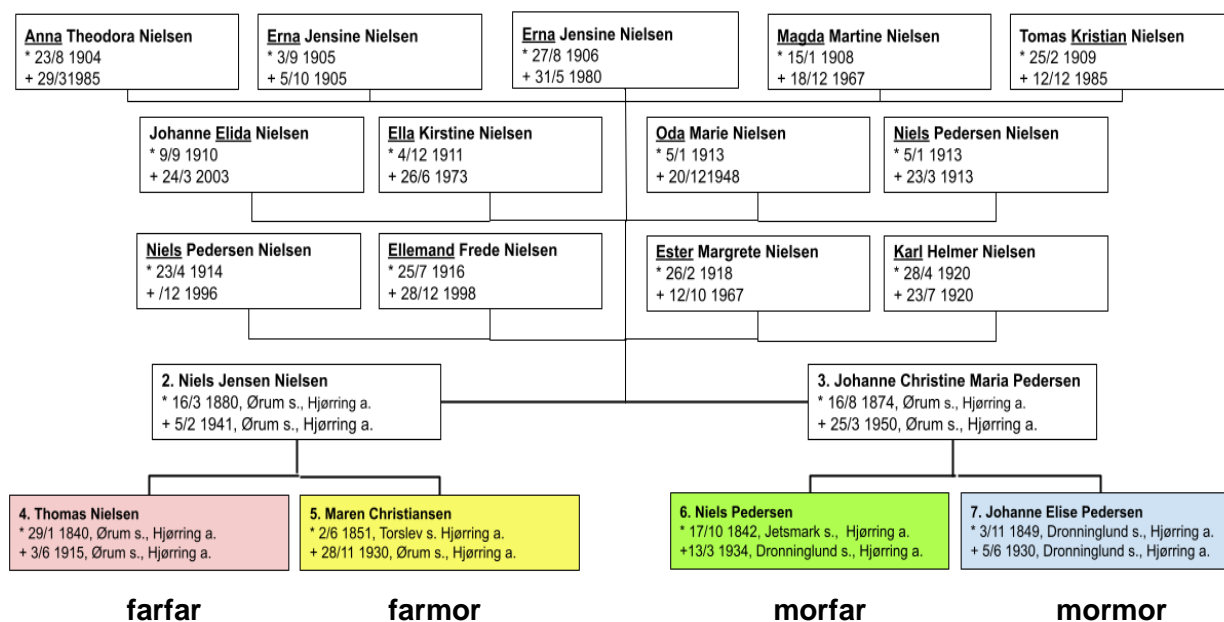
Anna Theodora Nielsen
* 23/8 1904
+ 29/31985

Erna Jensine Nielsen
* 3/9 1905
+ 5/10 1905

Erna Jensine Nielsen
* 27/8 1906
+ 31/5 1980

Magda Martine Nielsen
* 15/1 1908
+ 18/12 1967

Tomas Kristian Nielsen
* 25/2 1909
+ 12/12 1985

Johanne Elida Nielsen
* 9/9 1910
+ 24/3 2003

Ella Kirstine Nielsen
* 4/12 1911
+ 26/6 1973

Oda Marie Nielsen
* 5/1 1913
+ 20/121948

Niels Pedersen Nielsen
* 5/1 1913
+ 23/3 1913

Niels Pedersen Nielsen
* 23/4 1914
+ /12 1996

Ellemand Frede Nielsen
* 25/7 1916
+ 28/12 1998

Ester Margrete Nielsen
* 26/2 1918
+ 12/10 1967

Karl Helmer Nielsen
* 28/4 1920
+ 23/7 1920

2. Niels Jensen Nielsen
* 16/3 1880, Ørum s., Hjørring a.
+ 5/2 1941, Ørum s., Hjørring a.

3. Johanne Christine Maria Pedersen
* 16/8 1874, Ørum s., Hjørring a.
+ 25/3 1950, Ørum s., Hjørring a.

4. Thomas Nielsen
* 29/1 1840, Ørum s., Hjørring a.
+ 3/6 1915, Ørum s., Hjørring a.

5. Maren Christiansen
* 2/6 1851, Torslev s. Hjørring a.
+ 28/11 1930, Ørum s., Hjørring a.

6. Niels Pedersen
* 17/10 1842, Jetsmark s., Hjørring a.
+13/3 1934, Dronninglund s., Hjørring a.

7. Johanne Elise Pedersen
* 3/11 1849, Dronninglund s., Hjørring a.
+ 5/6 1930, Dronninglund s., Hjørring a.

farfar

farmor

morfar

mormor